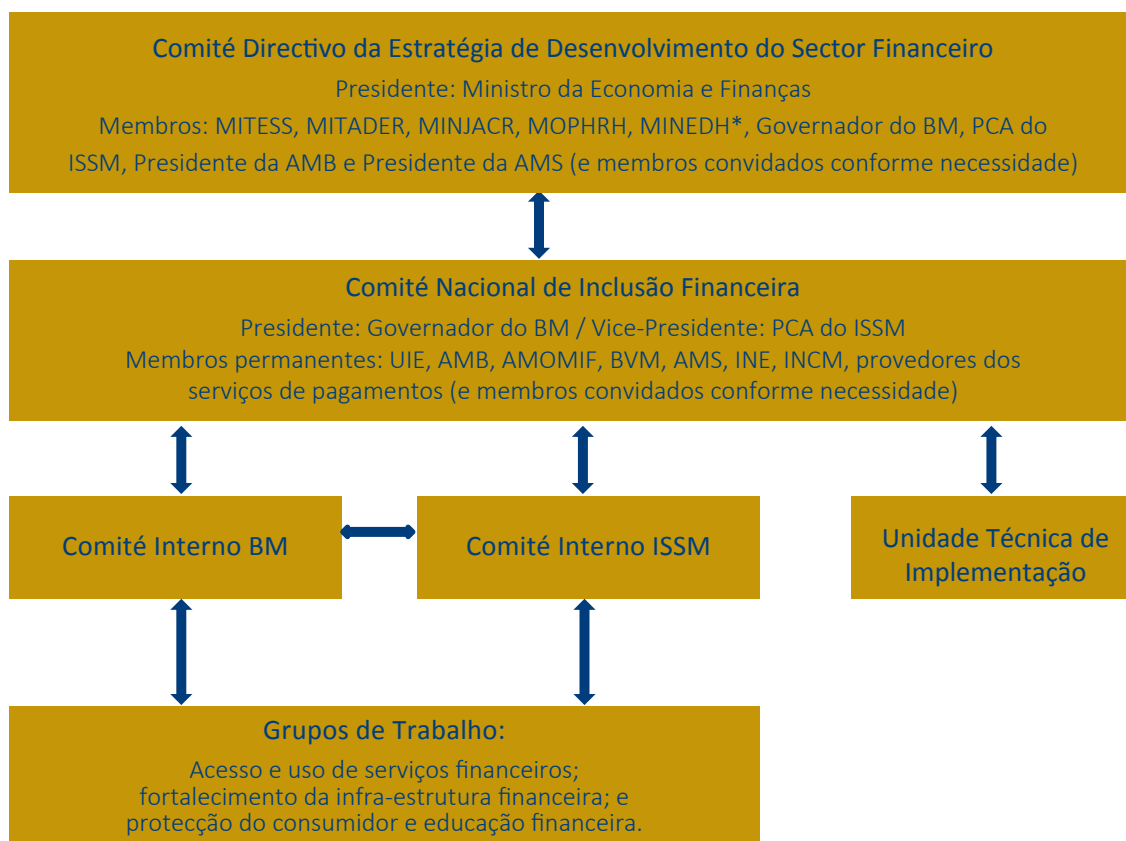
Comité Directivo da Estratégia de Desenvolvimento do Sector Financeiro

Presidente: Ministro da Economia e Finanças

Membros: MITESS, MITADER, MINJACR, MOPHRH, MINEDH*, Governador do BM, PCA do ISSM, Presidente da AMB e Presidente da AMS (e membros convidados conforme necessidade)

Comité Nacional de Inclusão Financeira

Presidente: Governador do BM / Vice-Presidente: PCA do ISSM

Membros permanentes: UIE, AMB, AMOMIF, BVM, AMS, INE, INCM, provedores dos serviços de pagamentos (e membros convidados conforme necessidade)

Comité Interno BM

Comité Interno ISSM

Unidade Técnica de Implementação

Grupos de Trabalho:

Acesso e uso de serviços financeiros; fortalecimento da infra-estrutura financeira; e protecção do consumidor e educação financeira.